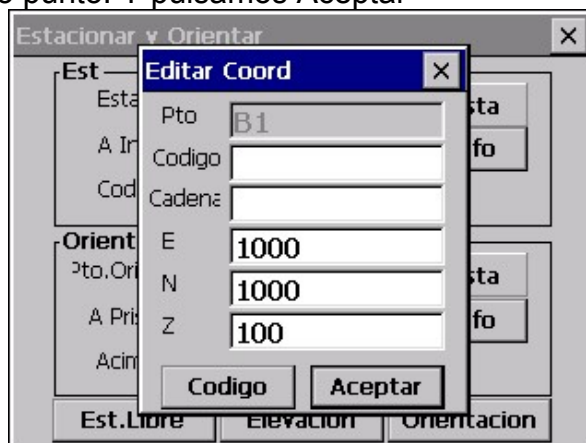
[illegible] punto. Y pulsamos Aceptar

Estacionar y Orientar ×

Est
Esta
A In
Cod

Orient
Pto.Ori
A Pris
Acim

sta
fo

sta
fo

Editar Coord ×

Pto B1
Codigo
Cadena
E 1000
N 1000
Z 100

Codigo Aceptar

Est.Libre Elevacion Orientacion